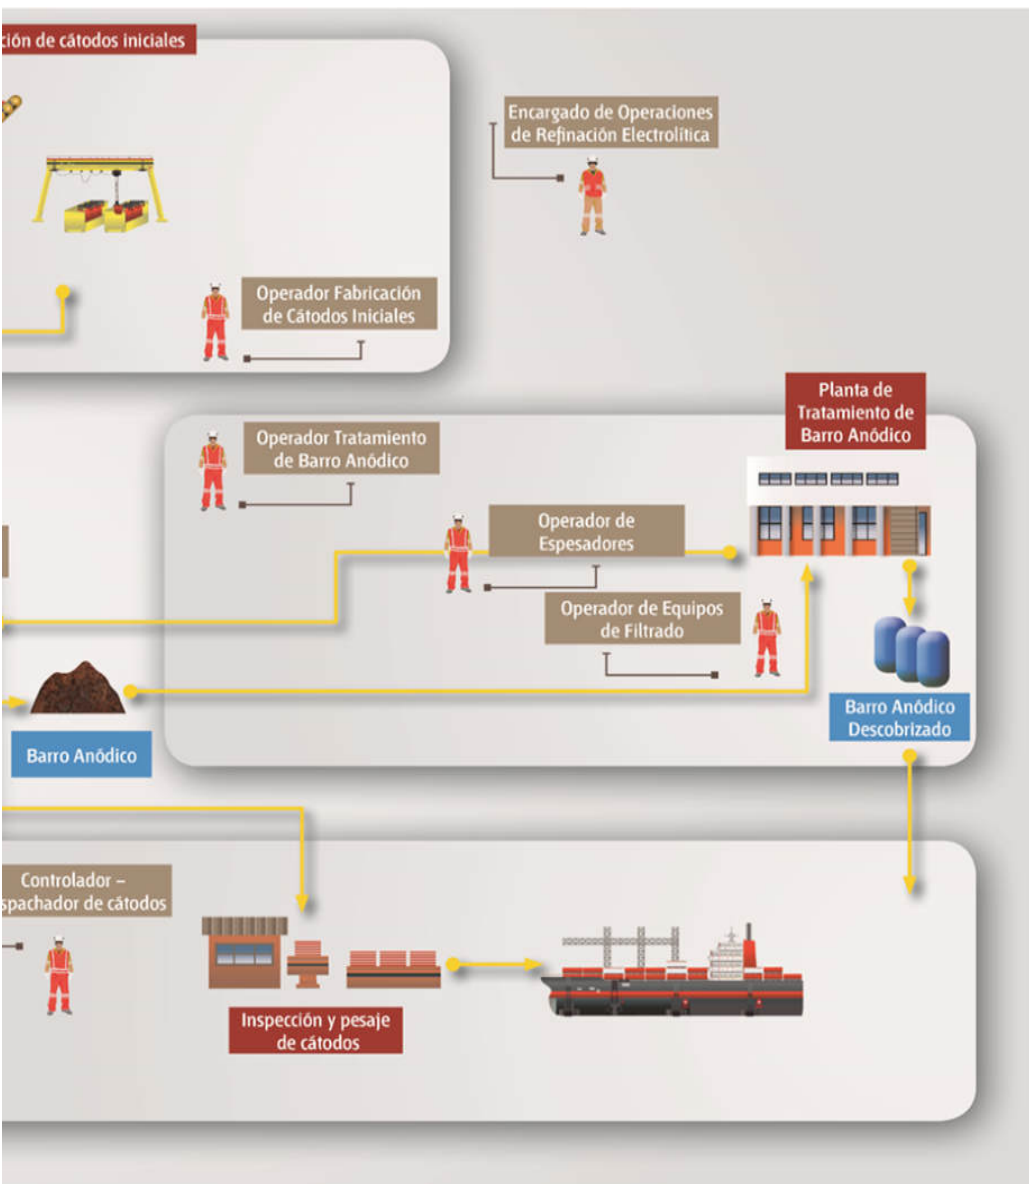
ción de cátodos iniciales

Encargado de Operaciones de Refinación Electrolítica

Operador Fabricación de Cátodos Iniciales

Planta de Tratamiento de Barro Anódico

Operador Tratamiento de Barro Anódico

Operador de Espesadores

Operador de Equipos de Filtrado

Barro Anódico Descobrizado

Barro Anódico

Controlador – spachador de cátodos

Inspección y pesaje de cátodos